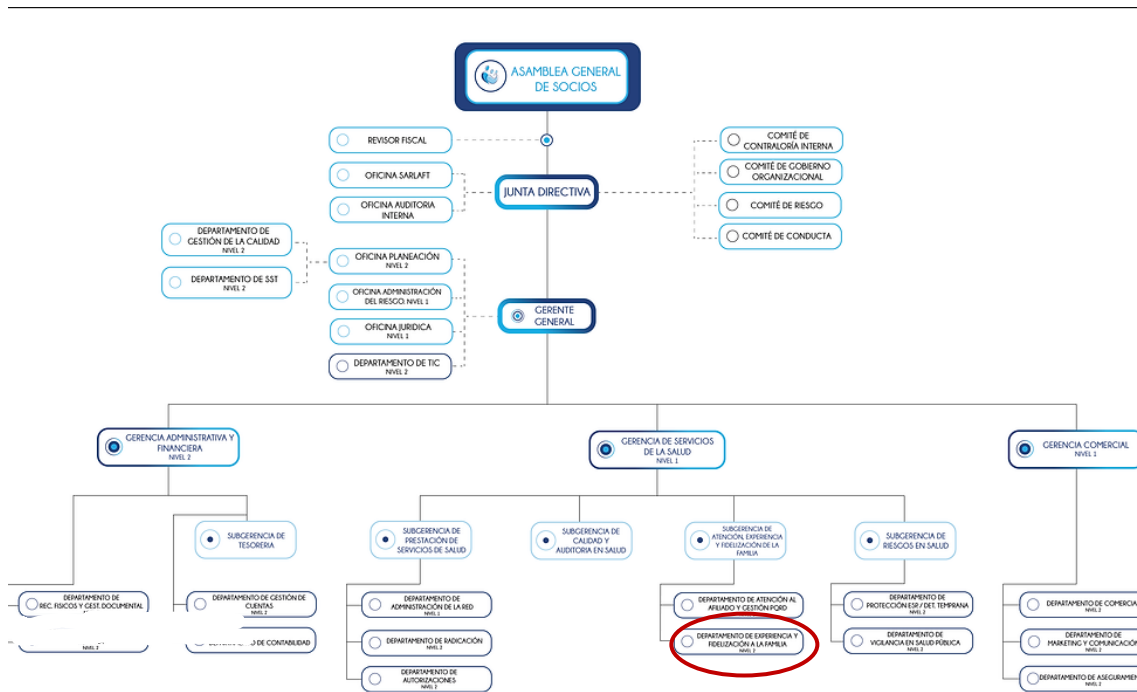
ASAMBLEA GENERAL DE SOCIOS

REVISOR FISCAL

OFICINA SARLAFT

OFICINA AUDITORIA INTERNA

JUNTA DIRECTIVA

COMITÉ DE CONTRALORÍA INTERNA

COMITÉ DE GOBIERNO ORGANIZACIONAL

COMITÉ DE RIESGO

COMITÉ DE CONDUCTA

DEPARTAMENTO DE GESTIÓN DE LA CALIDAD NIVEL 2

DEPARTAMENTO DE SST NIVEL 2

OFICINA PLANEACIÓN NIVEL 2

OFICINA ADMINISTRACIÓN DEL RIESGO. NIVEL 1

OFICINA JURIDICA NIVEL 1

DEPARTAMENTO DE TIC NIVEL 2

GERENTE GENERAL

GERENCIA ADMINISTRATIVA Y FINANCIERA NIVEL 2

GERENCIA DE SERVICIOS DE LA SALUD NIVEL 1

GERENCIA COMERCIAL NIVEL 1

SUBGERENCIA DE TESORERIA

SUBGERENCIA DE PRESTACIÓN DE SERVICIOS DE SALUD

SUBGERENCIA DE CALIDAD Y AUDITORIA EN SALUD

SUBGERENCIA DE ATENCIÓN, EXPERIENCIA Y FIDELIZACIÓN DE LA FAMILIA

SUBGERENCIA DE RIESGOS EN SALUD

DEPARTAMENTO DE REC. FISICOS Y GEST. DOCUMENTAL

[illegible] NIVEL 2

DEPARTAMENTO DE GESTIÓN DE CUENTAS

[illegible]O DE CONTABILIDAD

DEPARTAMENTO DE ADMINISTRACIÓN DE LA RED NIVEL 1

DEPARTAMENTO DE RADICACIÓN NIVEL 2

DEPARTAMENTO DE AUTORIZACIONES NIVEL 2

DEPARTAMENTO DE ATENCIÓN AL AFILIADO Y GESTIÓN PQRD

DEPARTAMENTO DE EXPERIENCIA Y FIDELIZACIÓN A LA FAMILIA NIVEL 2

DEPARTAMENTO DE PROTECCIÓN ESP./ DET. TEMPRANA NIVEL 2

DEPARTAMENTO DE VIGILANCIA EN SALUD PÚBLICA NIVEL 2

DEPARTAMENTO DE COMERCIA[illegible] NIVEL 2

DEPARTAMENTO DE MARKETING Y COMUNICACIÓ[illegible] NIVEL 2

DEPARTAMENTO DE ASEGURAMIE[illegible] NIVEL 2